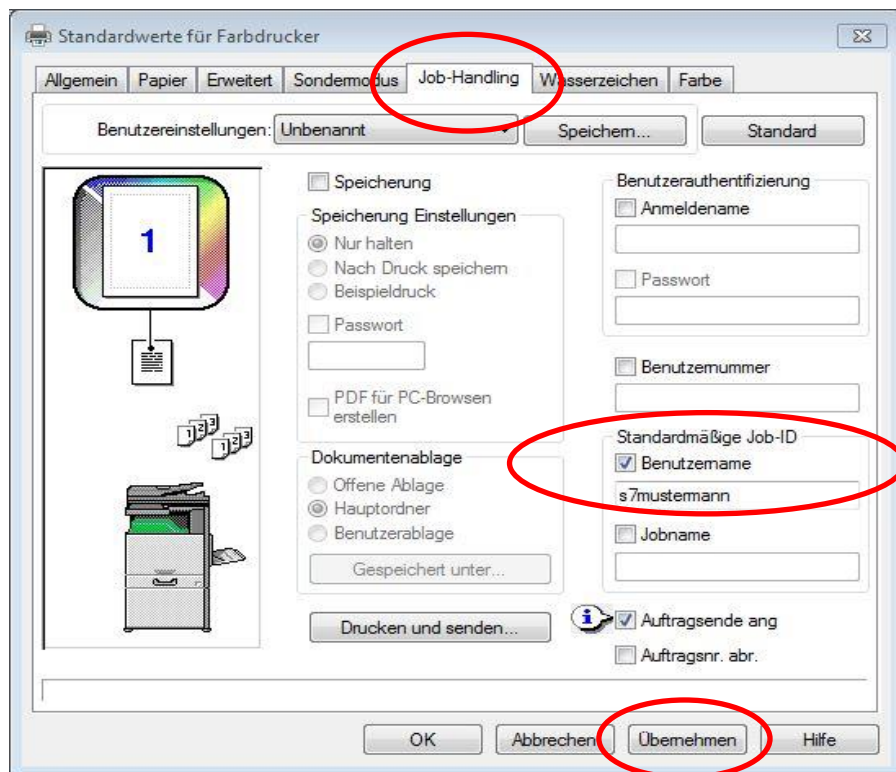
Standardwerte für Farbdrucker

Allgemein | Papier | Erweitert | Sondermodus | Job-Handling | Wasserzeichen | Farbe

Benutzereinstellungen: Unbenannt

Speichern...

Standard

1

Speicherung

Speicherung Einstellungen

Nur halten

Nach Druck speichern

Beispieldruck

Passwort

PDF für PC-Browsen erstellen

Dokumentenablage

Offene Ablage

Hauptordner

Benutzerablage

Gespeichert unter...

Drucken und senden...

Benutzerauthentifizierung

Anmeldename

Passwort

Benutzernummer

Standardmäßige Job-ID

Benutzername

s7mustermann

Jobname

Auftragsende ang

Auftragsnr. abr.

OK

Abbrechen

Übernehmen

Hilfe